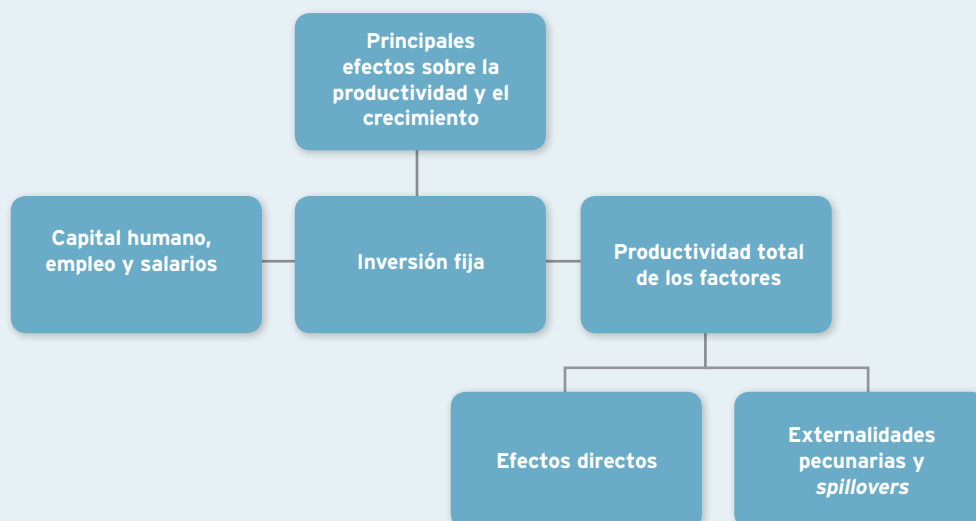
Principales efectos sobre la productividad y el crecimiento

Capital humano, empleo y salarios

Inversión fija

Productividad total de los factores

Efectos directos

Externalidades pecunarias y *spillovers*